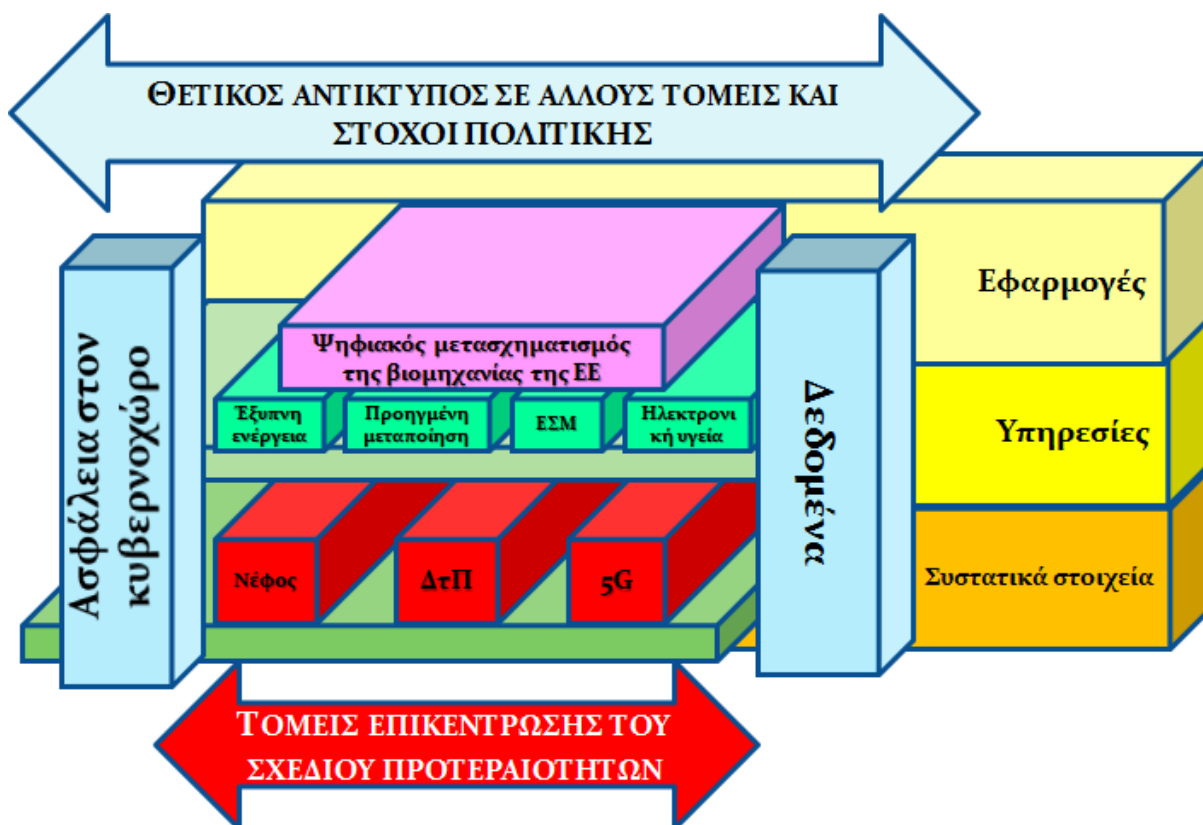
ΘΕΤΙΚΟΣ ΑΝΤΙΚΤΥΠΟΣ ΣΕ ΑΛΛΟΥΣ ΤΟΜΕΙΣ ΚΑΙ ΣΤΟΧΟΙ ΠΟΛΙΤΙΚΗΣ

Ασφάλεια στον κυβερνοχώρο

Ψηφιακός μετασχηματισμός της βιομηχανίας της ΕΕ

Έξυπνη ενέργεια

Προηγμένη μεταποίηση

ΕΣΜ

Ηλεκτρονική υγεία

Νέφος

ΔτΠ

5G

Δεδομένα

Εφαρμογές

Υπηρεσίες

Συστατικά στοιχεία

ΤΟΜΕΙΣ ΕΠΙΚΕΝΤΡΩΣΗΣ ΤΟΥ ΣΧΕΔΙΟΥ ΠΡΟΤΕΡΑΙΟΤΗΤΩΝ